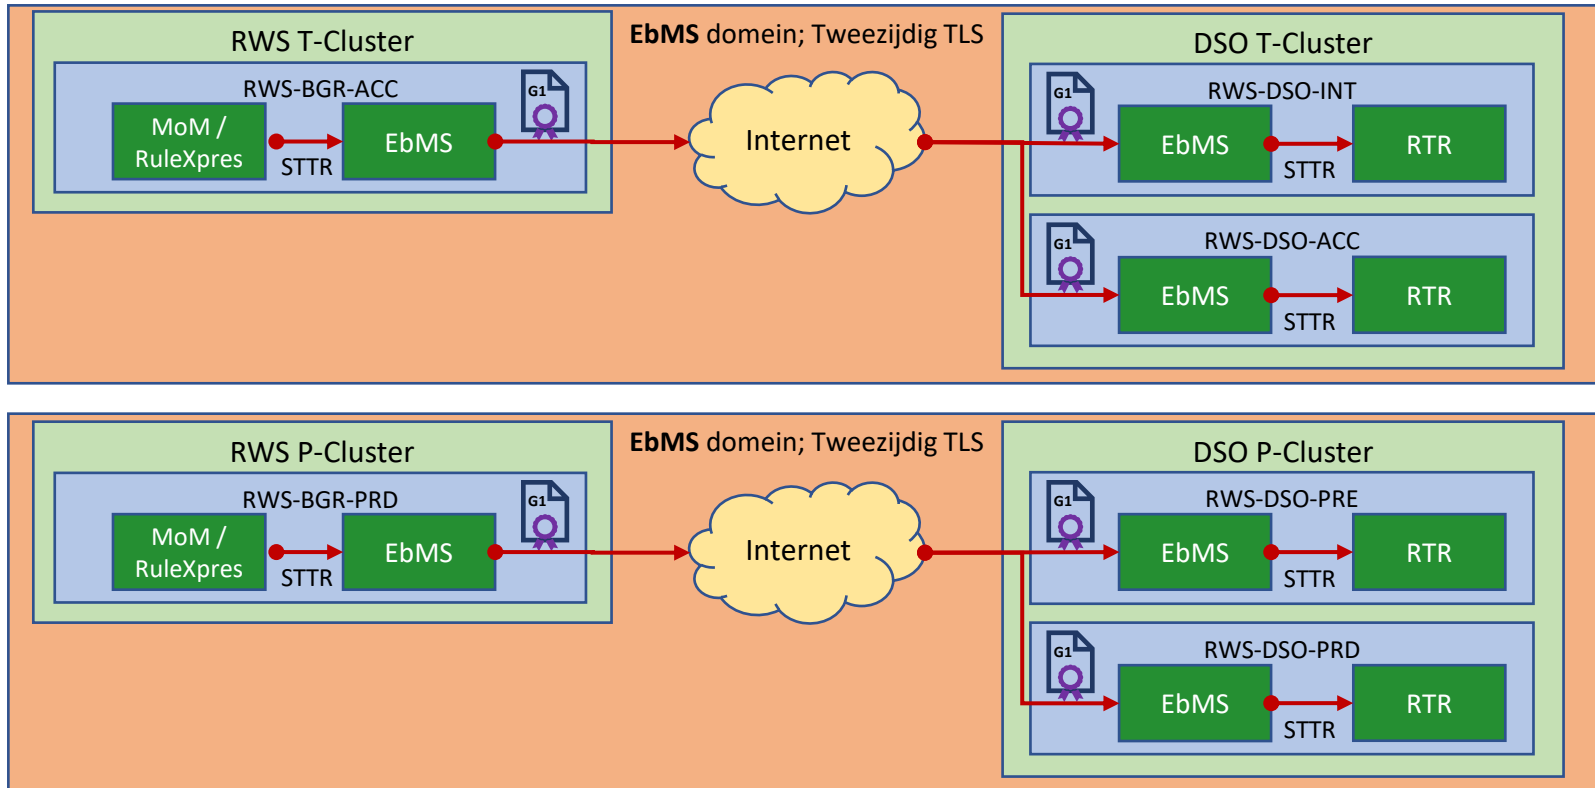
RWS T-Cluster

RWS-BGR-ACC

G1

MoM / RuleXpres

STTR

EbMS

**EbMS** domein; Tweezijdig TLS

Internet

DSO T-Cluster

RWS-DSO-INT

G1

EbMS

STTR

RTR

RWS-DSO-ACC

G1

EbMS

STTR

RTR

RWS P-Cluster

RWS-BGR-PRD

G1

MoM / RuleXpres

STTR

EbMS

**EbMS** domein; Tweezijdig TLS

Internet

DSO P-Cluster

RWS-DSO-PRE

G1

EbMS

STTR

RTR

RWS-DSO-PRD

G1

EbMS

STTR

RTR